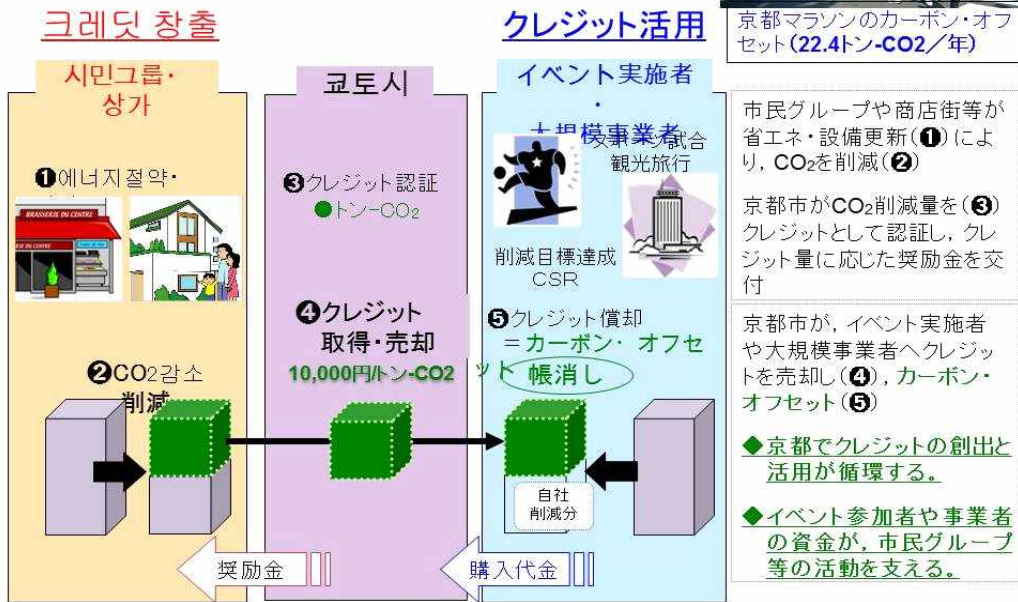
크레딧 창출

クレジット活用

京都マラソンのカーボン・オフセット（22.4トン-CO2／年）

시민그룹・상가

교토시

イベント実施者・大規模事業者

❶에너지절약・

❸クレジット認証
●トン-$CO_2$

スポーツ試合
観光旅行

削減目標達成
CSR

❹クレジット
取得・売却
10,000円/トン-CO2

❺クレジット償却
＝カーボン・オフセット
帳消し

❷CO2감소
削減

自社
削減分

奨励金

購入代金

市民グループや商店街等が省エネ・設備更新（❶）により，$CO_2$を削減（❷）

京都市が$CO_2$削減量を（❸）クレジットとして認証し，クレジット量に応じた奨励金を交付

京都市が，イベント実施者や大規模事業者へクレジットを売却し（❹），カーボン・オフセット（❺）

◆京都でクレジットの創出と活用が循環する。

◆イベント参加者や事業者の資金が，市民グループ等の活動を支える。